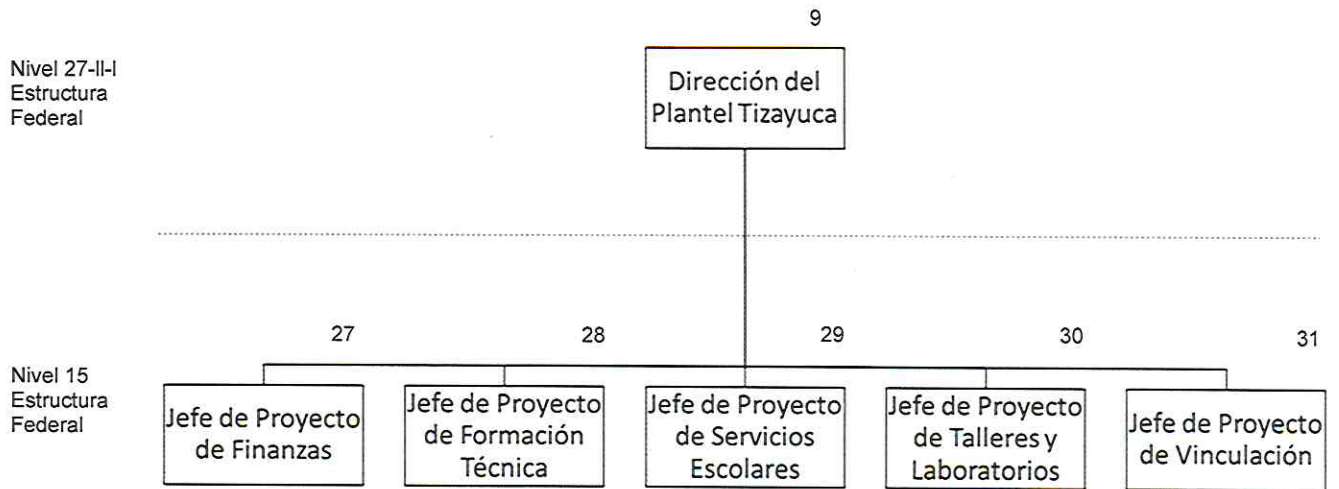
Nivel 27-II-I
Estructura
Federal

9

Dirección del Plantel Tizayuca

Nivel 15
Estructura
Federal

27

Jefe de Proyecto de Finanzas

28

Jefe de Proyecto de Formación Técnica

29

Jefe de Proyecto de Servicios Escolares

30

Jefe de Proyecto de Talleres y Laboratorios

31

Jefe de Proyecto de Vinculación